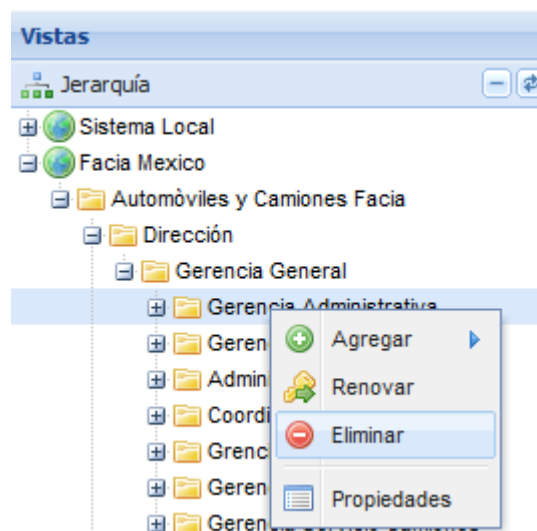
Vistas

Jerarquía

Sistema Local
Facia Mexico
Automòviles y Camiones Facia
Dirección
Gerencia General
Gerencia Administrativa
Gerenc
Admini
Coordi
Grenc
Geren
Gerenc

Agregar
Renovar
Eliminar
Propiedades